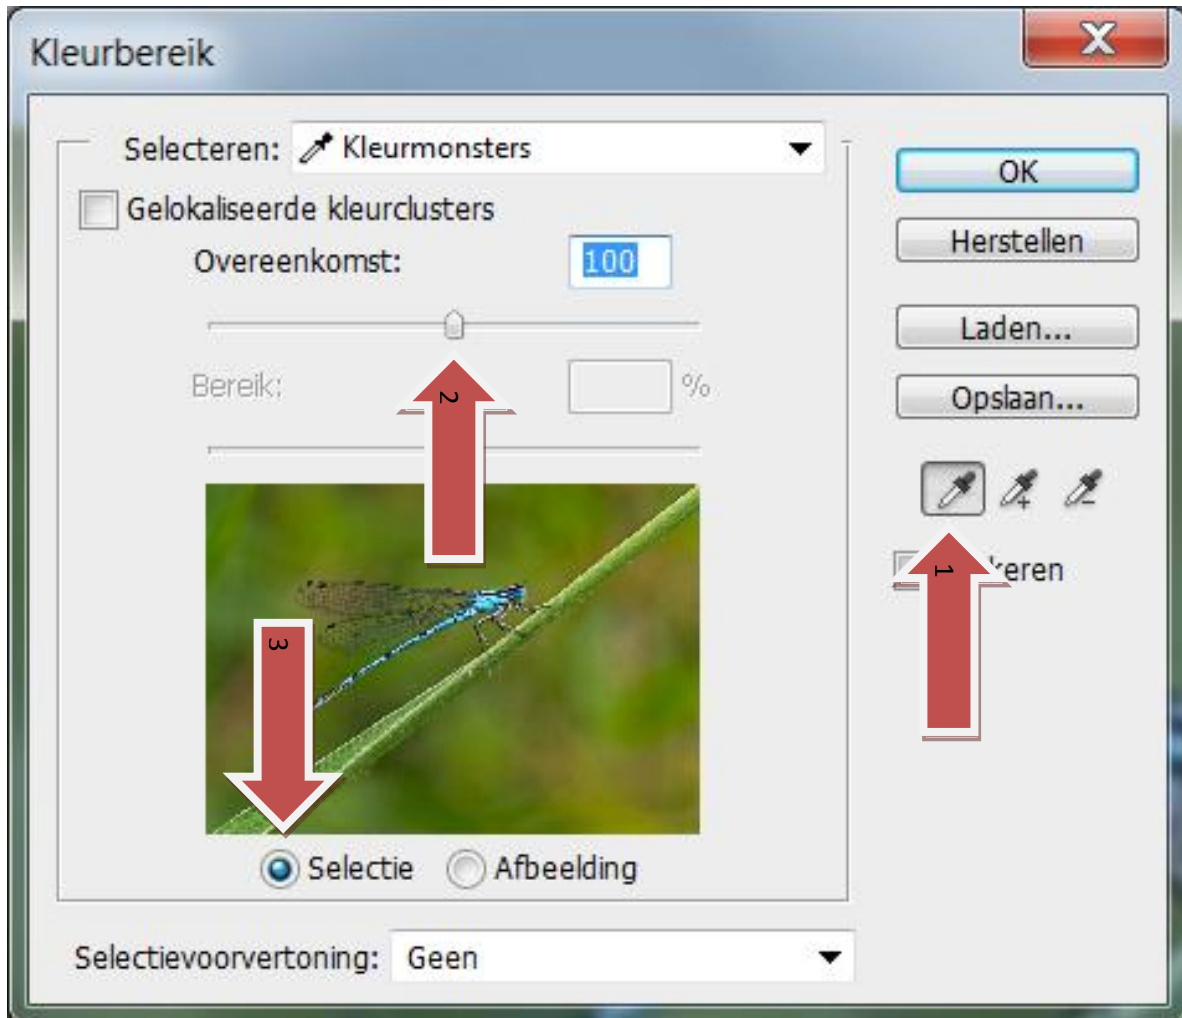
Kleurbereik

Selecteren: Kleurmonsters

Gelokaliseerde kleurclusters

Overeenkomst: 100

Bereik: %

2

3

Selectie Afbeelding

Selectievoorvertoning: Geen

OK

Herstellen

Laden...

Opslaan...

1

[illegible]eren